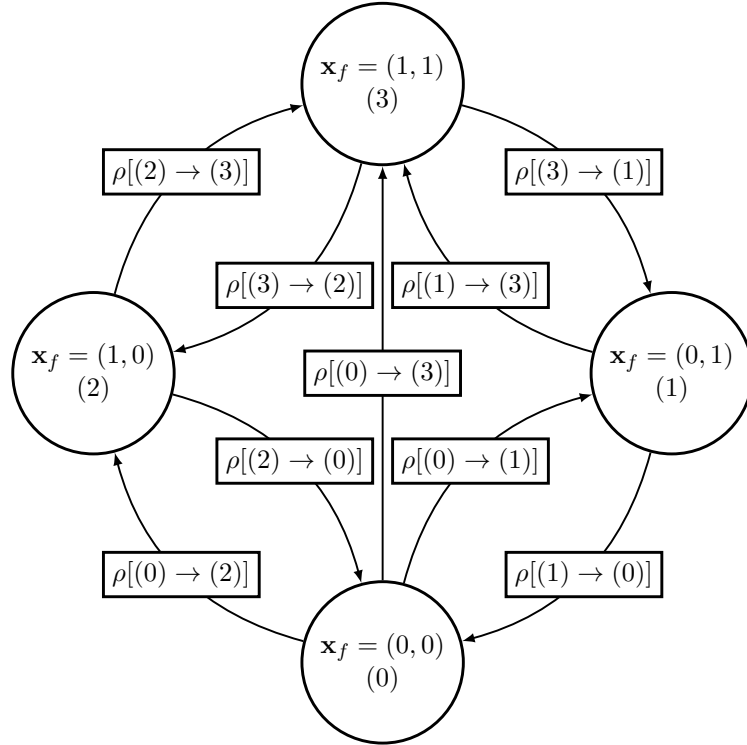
$\mathbf{x}_f = (1,1)$
$(3)$

$\rho[(2) \to (3)]$

$\rho[(3) \to (1)]$

$\rho[(3) \to (2)]$

$\rho[(1) \to (3)]$

$\mathbf{x}_f = (1,0)$
$(2)$

$\rho[(0) \to (3)]$

$\mathbf{x}_f = (0,1)$
$(1)$

$\rho[(2) \to (0)]$

$\rho[(0) \to (1)]$

$\rho[(0) \to (2)]$

$\rho[(1) \to (0)]$

$\mathbf{x}_f = (0,0)$
$(0)$